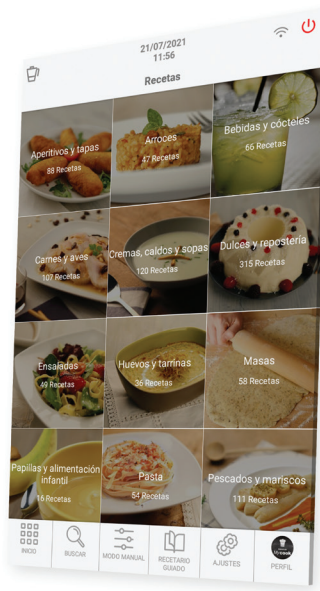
21/07/2021
11:56

Recetas

Aperitivos y tapas
88 Recetas

Arroces
47 Recetas

Bebidas y cócteles
66 Recetas

Carnes y aves
107 Recetas

Cremas, caldos y sopas
120 Recetas

Dulces y repostería
315 Recetas

Ensaladas
69 Recetas

Huevos y tarrinas
36 Recetas

Masas
58 Recetas

Papillas y alimentación infantil
16 Recetas

Pasta
54 Recetas

Pescados y mariscos
111 Recetas

INICIO

BUSCAR

MODO MANUAL

RECETARIO GUIADO

AJUSTES

PERFIL